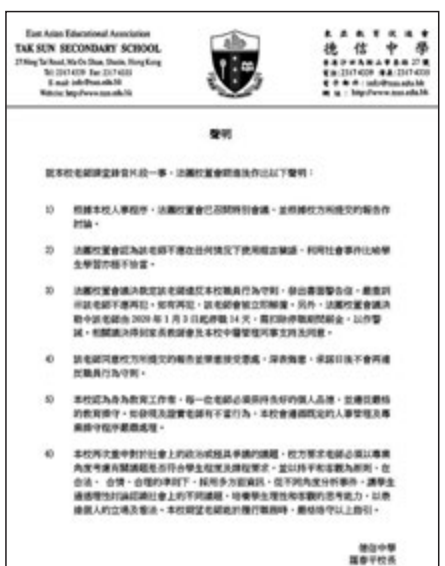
East Asian Educational Association
TAK SUN SECONDARY SCHOOL
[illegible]
Tel: 23474339 Fax: 23474331
E-mail: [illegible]
Website: http://www.tsss.edu.hk

東亞教育協進會
德信中學
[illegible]
電話: 23474339 傳真: 23474331
電子郵件: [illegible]
網址: http://www.tsss.edu.hk

聲明

就本校老師課堂錄音片段一事，法團校董會經過商討後作出以下聲明：

1) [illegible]

2) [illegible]

3) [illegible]

4) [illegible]

5) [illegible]

6) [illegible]

德信中學
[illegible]